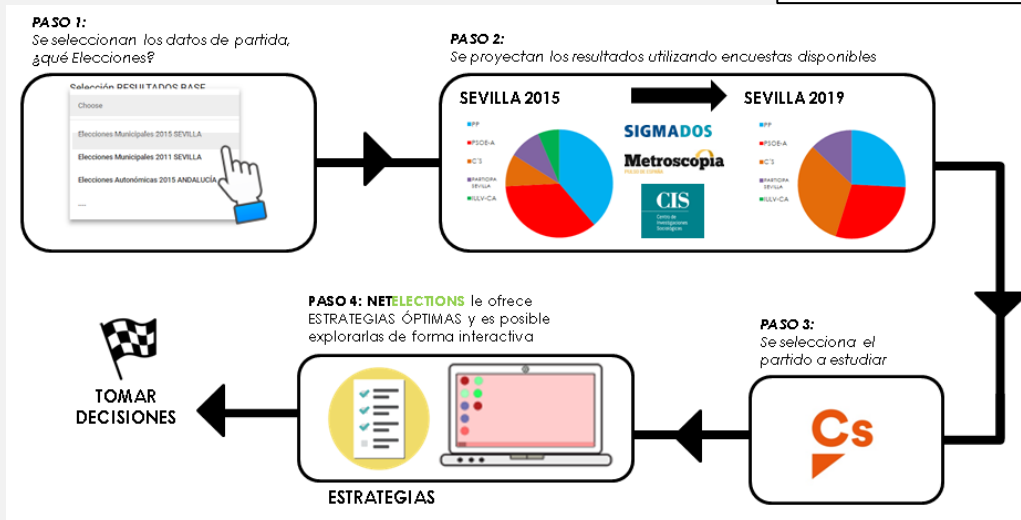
PASO 1:
Se seleccionan los datos de partida, ¿qué Elecciones?

Selección RESULTADOS BASE
Choose
Elecciones Municipales 2015 SEVILLA
Elecciones Municipales 2011 SEVILLA
Elecciones Autonómicas 2015 ANDALUCÍA
....

PASO 2:
Se proyectan los resultados utilizando encuestas disponibles

SEVILLA 2015
PP
PSOE-A
C'S
PARTICIPA SEVILLA
IULV-CA

SIGMADOS
Metroscopia
CIS
Centro de Investigaciones Sociológicas

SEVILLA 2019
PP
PSOE-A
C'S
PARTICIPA SEVILLA
IULV-CA

PASO 3:
Se selecciona el partido a estudiar

Cs

PASO 4: NETELECTIONS le ofrece ESTRATEGIAS ÓPTIMAS y es posible explorarlas de forma interactiva

ESTRATEGIAS

TOMAR DECISIONES